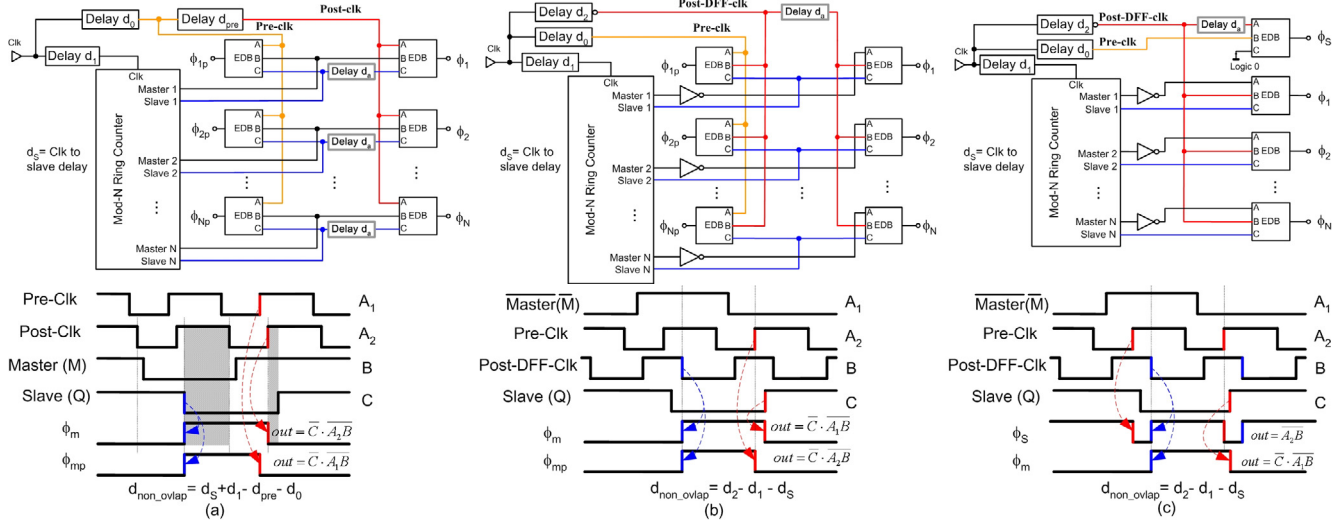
Delay $d_0$
Delay $d_{pre}$
Pre-clk
Post-clk
Clk
Delay $d_1$
Clk
Master 1
Slave 1
Master 2
Slave 2
Master N
Slave N
Mod-N Ring Counter
$d_S$= Clk to slave delay
$\phi_{1p}$
$\phi_{2p}$
$\phi_{Np}$
EDB
A
B
C
Delay $d_a$
$\phi_1$
$\phi_2$
$\phi_N$

Pre-Clk
Post-Clk
Master (M)
Slave (Q)
$\phi_m$
$\phi_{mp}$
$A_1$
$A_2$
B
C
$out = \overline{C} \cdot \overline{A_2 B}$
$out = \overline{C} \cdot \overline{A_1 B}$
$d_{non\_ovlap} = d_S + d_1 - d_{pre} - d_0$
(a)

Delay $d_2$
Post-DFF-clk
Delay $d_a$
Delay $d_0$
Pre-clk
Clk
Delay $d_1$
Clk
Master 1
Slave 1
Master 2
Slave 2
Master N
Slave N
Mod-N Ring Counter
$d_S$= Clk to slave delay
$\phi_{1p}$
$\phi_{2p}$
$\phi_{Np}$
EDB
A
B
C
$\phi_1$
$\phi_2$
$\phi_N$

$\overline{Master}(\overline{M})$
Pre-Clk
Post-DFF-Clk
Slave (Q)
$\phi_m$
$\phi_{mp}$
$A_1$
$A_2$
B
C
$out = \overline{C} \cdot \overline{A_1 B}$
$out = \overline{C} \cdot \overline{A_2 B}$
$d_{non\_ovlap} = d_2 - d_1 - d_S$
(b)

Delay $d_2$
Post-DFF-clk
Delay $d_a$
Delay $d_0$
Pre-clk
Clk
Delay $d_1$
Clk
EDB
A
B
C
$\phi_S$
Logic 0
Master 1
Slave 1
Master 2
Slave 2
Master N
Slave N
Mod-N Ring Counter
$d_S$= Clk to slave delay
$\phi_1$
$\phi_2$
$\phi_N$

$\overline{Master}(\overline{M})$
Pre-Clk
Post-DFF-Clk
Slave (Q)
$\phi_S$
$\phi_m$
$A_1$
$A_2$
B
C
$out = \overline{A_2 B}$
$out = \overline{C} \cdot \overline{A_1 B}$
$d_{non\_ovlap} = d_2 - d_1 - d_S$
(c)